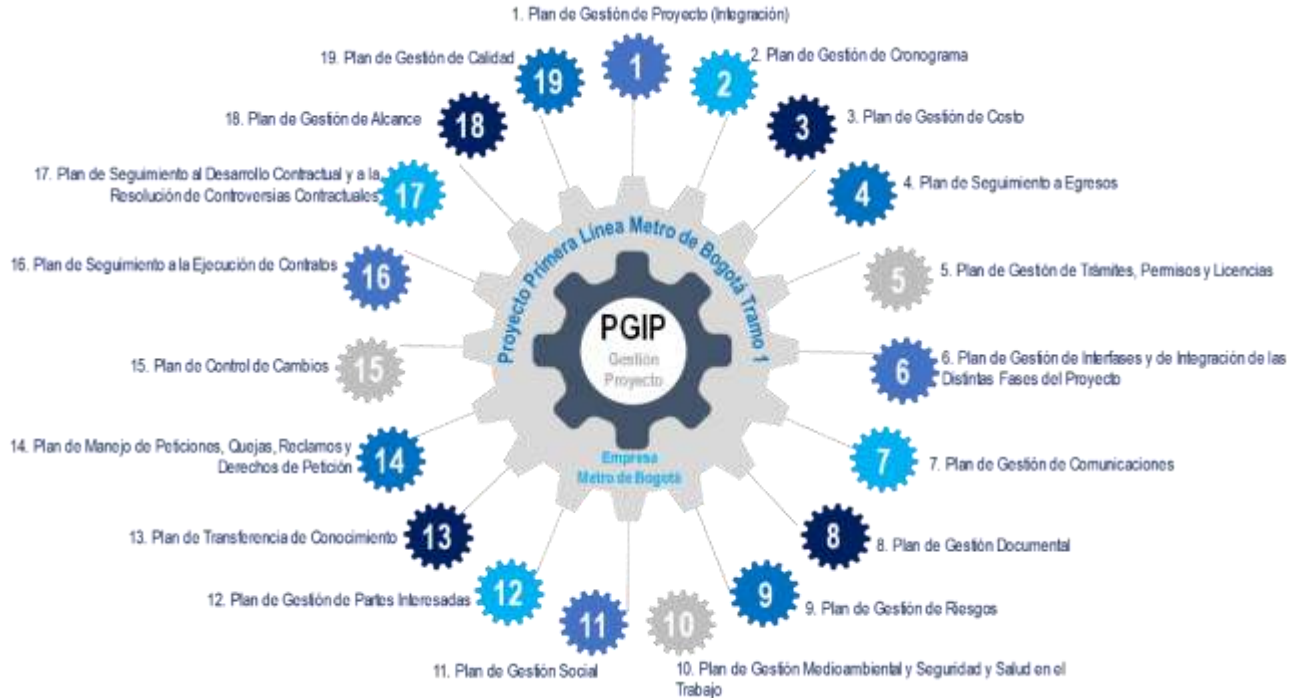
1. Plan de Gestión de Proyecto (Integración)

1

2. Plan de Gestión de Cronograma

2

3. Plan de Gestión de Costo

3

4. Plan de Seguimiento a Egresos

4

5. Plan de Gestión de Trámites, Permisos y Licencias

5

6. Plan de Gestión de Interfases y de Integración de las Distintas Fases del Proyecto

6

7. Plan de Gestión de Comunicaciones

7

8. Plan de Gestión Documental

8

9. Plan de Gestión de Riesgos

9

10. Plan de Gestión Medioambiental y Seguridad y Salud en el Trabajo

10

11. Plan de Gestión Social

11

12. Plan de Gestión de Partes Interesadas

12

13. Plan de Transferencia de Conocimiento

13

14. Plan de Manejo de Peticiones, Quejas, Reclamos y Derechos de Petición

14

15. Plan de Control de Cambios

15

16. Plan de Seguimiento a la Ejecución de Contratos

16

17. Plan de Seguimiento al Desarrollo Contractual y a la Resolución de Controversias Contractuales

17

18. Plan de Gestión de Alcance

18

19. Plan de Gestión de Calidad

19

Proyecto Primera Línea Metro de Bogotá Tramo 1

PGIP
Gestión Proyecto

Empresa Metro de Bogotá